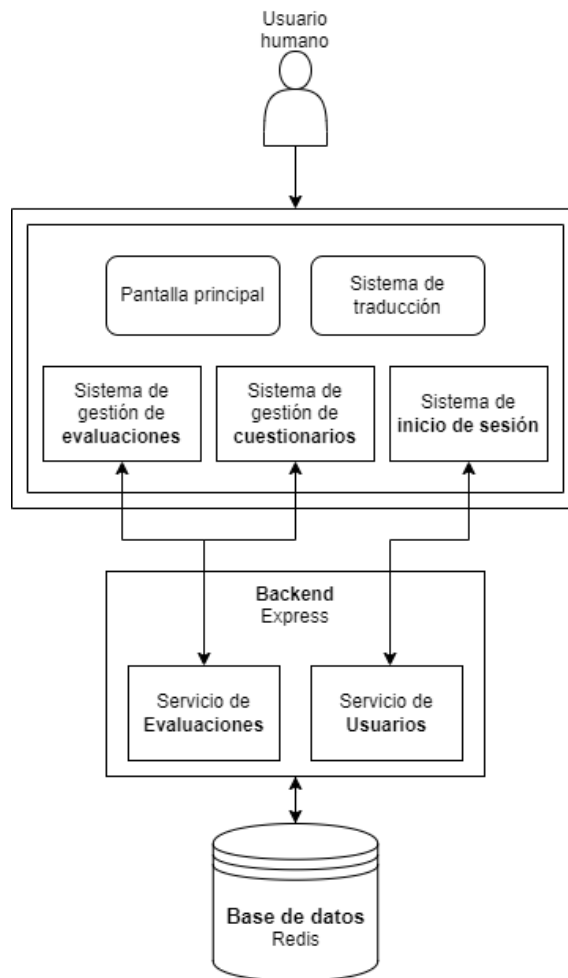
Usuario humano

Pantalla principal

Sistema de traducción

Sistema de gestión de evaluaciones

Sistema de gestión de cuestionarios

Sistema de inicio de sesión

Backend
Express

Servicio de Evaluaciones

Servicio de Usuarios

Base de datos
Redis